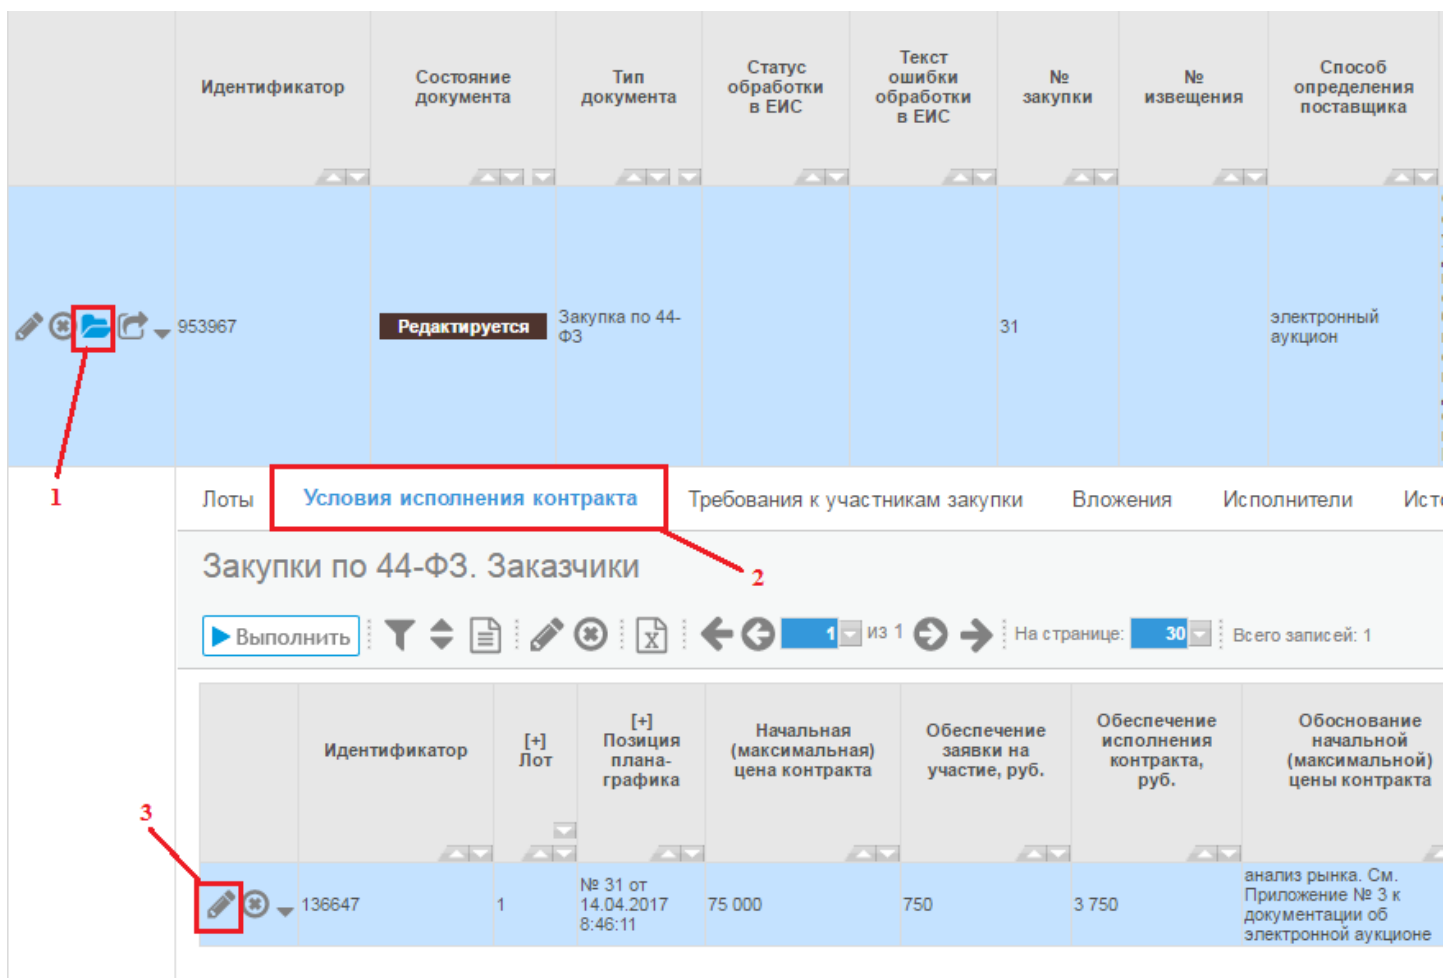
| | Идентификатор | Состояние документа | Тип документа | Статус обработки в ЕИС | Текст ошибки обработки в ЕИС | № закупки | № извещения | Способ определения поставщика |
|---|---|---|---|---|---|---|---|---|
| | 953967 | Редактируется | Закупка по 44-ФЗ | | | 31 | | электронный аукцион |

1

Лоты Условия исполнения контракта Требования к участникам закупки Вложения Исполнители Исто

2

Закупки по 44-ФЗ. Заказчики

Выполнить 1 из 1 На странице: 30 Всего записей: 1

| | Идентификатор | [+] Лот | [+] Позиция плана-графика | Начальная (максимальная) цена контракта | Обеспечение заявки на участие, руб. | Обеспечение исполнения контракта, руб. | Обоснование начальной (максимальной) цены контракта |
|---|---|---|---|---|---|---|---|
| | 136647 | 1 | № 31 от 14.04.2017 8:46:11 | 75 000 | 750 | 3 750 | анализ рынка. См. Приложение № 3 к документации об электронной аукционе |

3